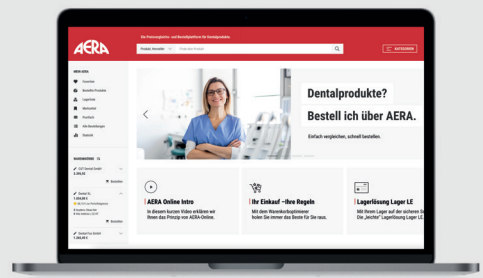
AERA

Die Preisvergleichs- und Bestellplattform für Dentalprodukte

Produkte, Hersteller

Suche nach Produkt

KATEGORIEN

MEIN AERA

Favoriten

Bestellte Produkte

Lagerliste

Merkzettel

Postfach

Alle Bestellungen

Statistik

WARENKÖRBE

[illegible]

Bestellen

Dentalprodukte?

Bestell ich über AERA.

Einfach vergleichen, schnell bestellen.

AERA Online Intro

In diesem kurzen Video erklären wir Ihnen das Prinzip von AERA-Online.

Ihr Einkauf - Ihre Regeln

Mit dem Warenkorboptimierer holen Sie immer das Beste für Sie raus.

Lagerlösung Lager LE

Mit Ihrem Lager auf der sicheren Seite. Die „leichte" Lagerlösung Lager LE.